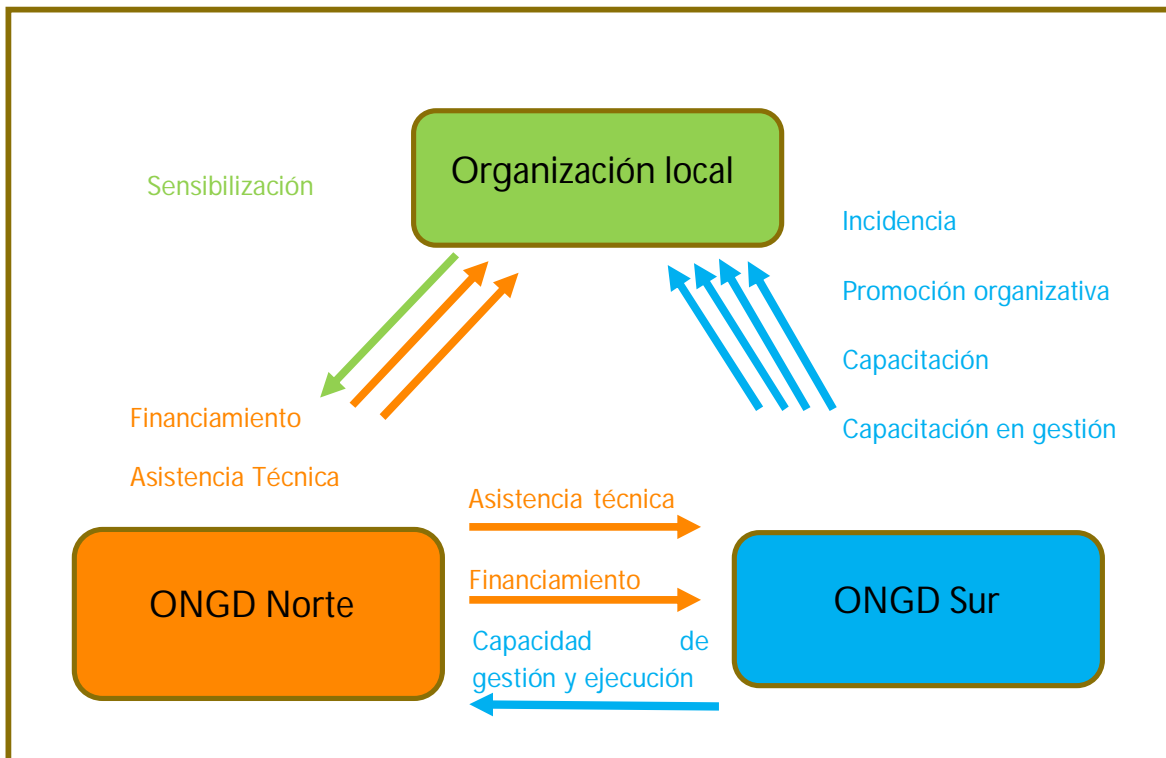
Organización local

Sensibilización

Incidencia

Promoción organizativa

Capacitación

Capacitación en gestión

Financiamiento

Asistencia Técnica

Asistencia técnica

Financiamiento

Capacidad de gestión y ejecución

ONGD Norte

ONGD Sur